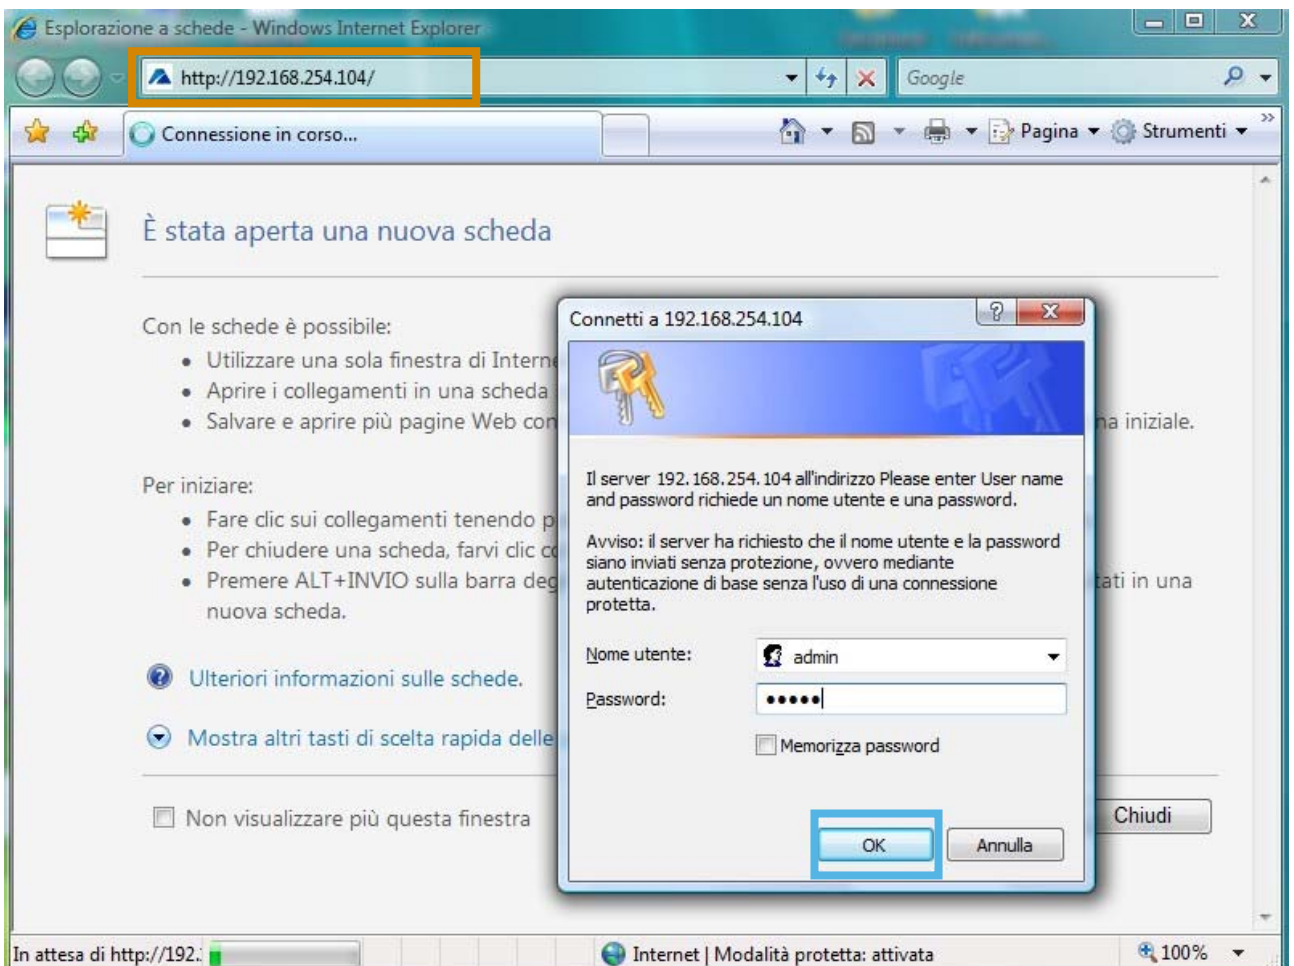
Esplorazione a schede - Windows Internet Explorer

http://192.168.254.104/

Google

Connessione in corso...

Pagina

Strumenti

È stata aperta una nuova scheda

Con le schede è possibile:

• Utilizzare una sola finestra di Interne
• Aprire i collegamenti in una scheda
• Salvare e aprire più pagine Web con

na iniziale.

Per iniziare:

• Fare clic sui collegamenti tenendo p
• Per chiudere una scheda, farvi clic c
• Premere ALT+INVIO sulla barra deg

tati in una nuova scheda.

Ulteriori informazioni sulle schede.

Mostra altri tasti di scelta rapida delle

Non visualizzare più questa finestra

Chiudi

Connetti a 192.168.254.104

Il server 192.168.254.104 all'indirizzo Please enter User name and password richiede un nome utente e una password.

Avviso: il server ha richiesto che il nome utente e la password siano inviati senza protezione, ovvero mediante autenticazione di base senza l'uso di una connessione protetta.

Nome utente: admin

Password: •••••

Memorizza password

OK

Annulla

In attesa di http://192.

Internet | Modalità protetta: attivata

100%